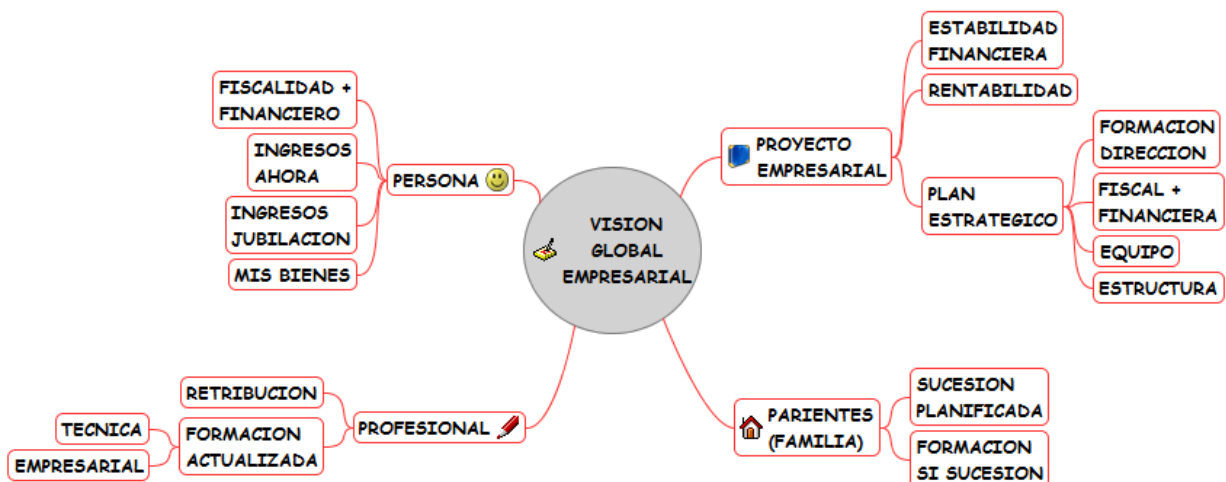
VISION GLOBAL EMPRESARIAL

PERSONA

FISCALIDAD + FINANCIERO

INGRESOS AHORA

INGRESOS JUBILACION

MIS BIENES

PROYECTO EMPRESARIAL

ESTABILIDAD FINANCIERA

RENTABILIDAD

PLAN ESTRATEGICO

FORMACION DIRECCION

FISCAL + FINANCIERA

EQUIPO

ESTRUCTURA

PROFESIONAL

RETRIBUCION

FORMACION ACTUALIZADA

TECNICA

EMPRESARIAL

PARIENTES (FAMILIA)

SUCESION PLANIFICADA

FORMACION SI SUCESION